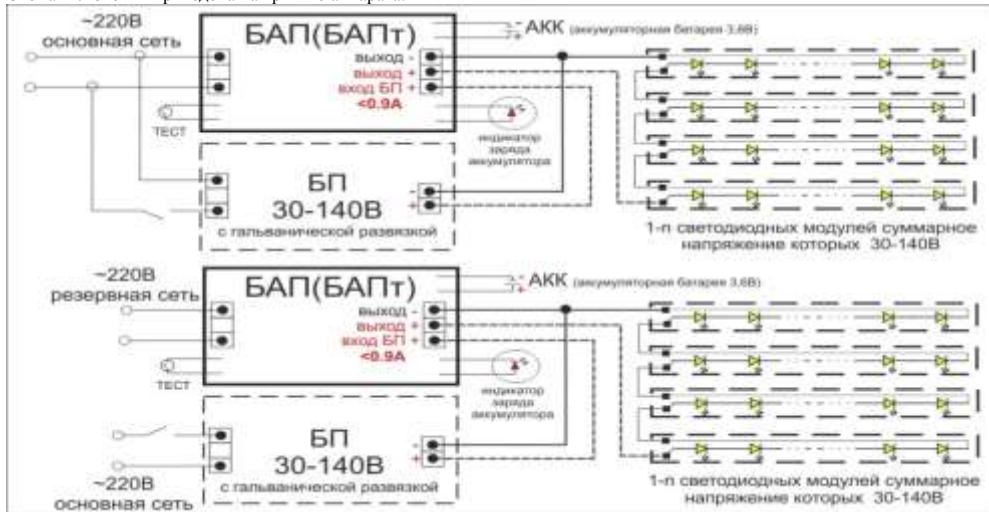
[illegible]

~220В
основная сеть

БАП(БАПт)

АКК (аккумуляторная батарея 3,6В)

выход -
выход +
вход БП +
<0.9А

ТЕСТ

индикатор
заряда
аккумулятора

БП
30-140В
с гальванической развязкой

1-n светодиодных модулей суммарное напряжение которых 30-140В

~220В
резервная сеть

БАП(БАПт)

АКК (аккумуляторная батарея 3,6В)

выход -
выход +
вход БП +
<0.9А

ТЕСТ

индикатор
заряда
аккумулятора

БП
30-140В
с гальванической развязкой

~220В
основная сеть

1-n светодиодных модулей суммарное напряжение которых 30-140В